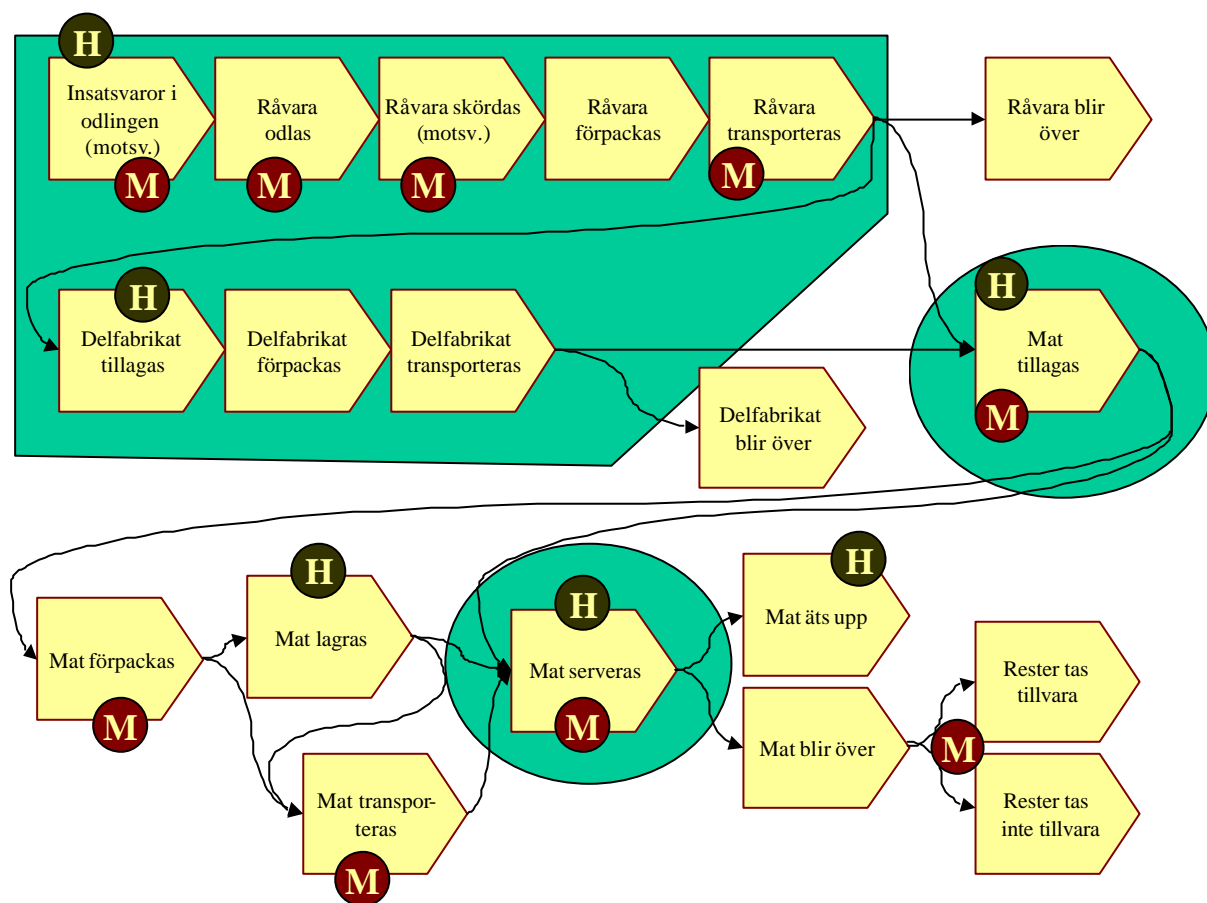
H

Insatsvaror i odlingen (motsv.)

M

Råvara odlas

M

Råvara skördas (motsv.)

M

Råvara förpackas

Råvara transporteras

M

Råvara blir över

H

Delfabrikat tillagas

Delfabrikat förpackas

Delfabrikat transporteras

Delfabrikat blir över

H

Mat tillagas

M

Mat förpackas

M

H

Mat lagras

Mat transporteras

M

H

Mat serveras

M

H

Mat äts upp

Mat blir över

M

Rester tas tillvara

Rester tas inte tillvara